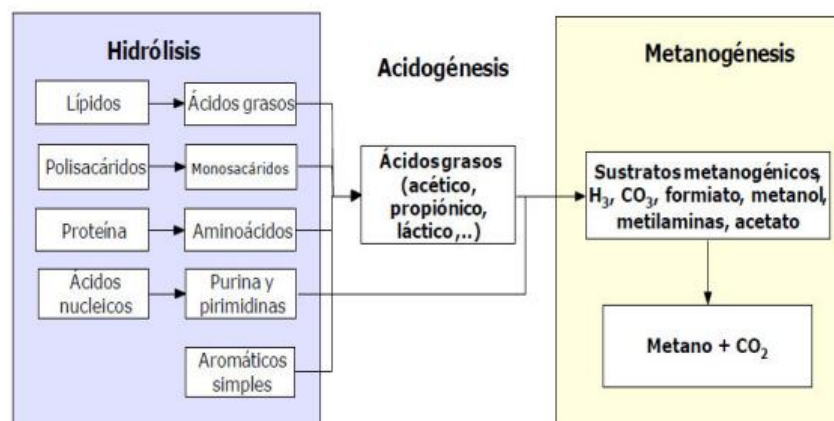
Hidrólisis

Lípidos

Ácidos grasos

Polisacáridos

Monosacáridos

Proteína

Aminoácidos

Ácidos nucleicos

Purina y pirimidinas

Aromáticos simples

Acidogénesis

Ácidos grasos (acético, propiónico, láctico,..)

Metanogénesis

Sustratos metanogénicos, $H_3$, $CO_3$, formiato, metanol, metilaminas, acetato

Metano + $CO_2$